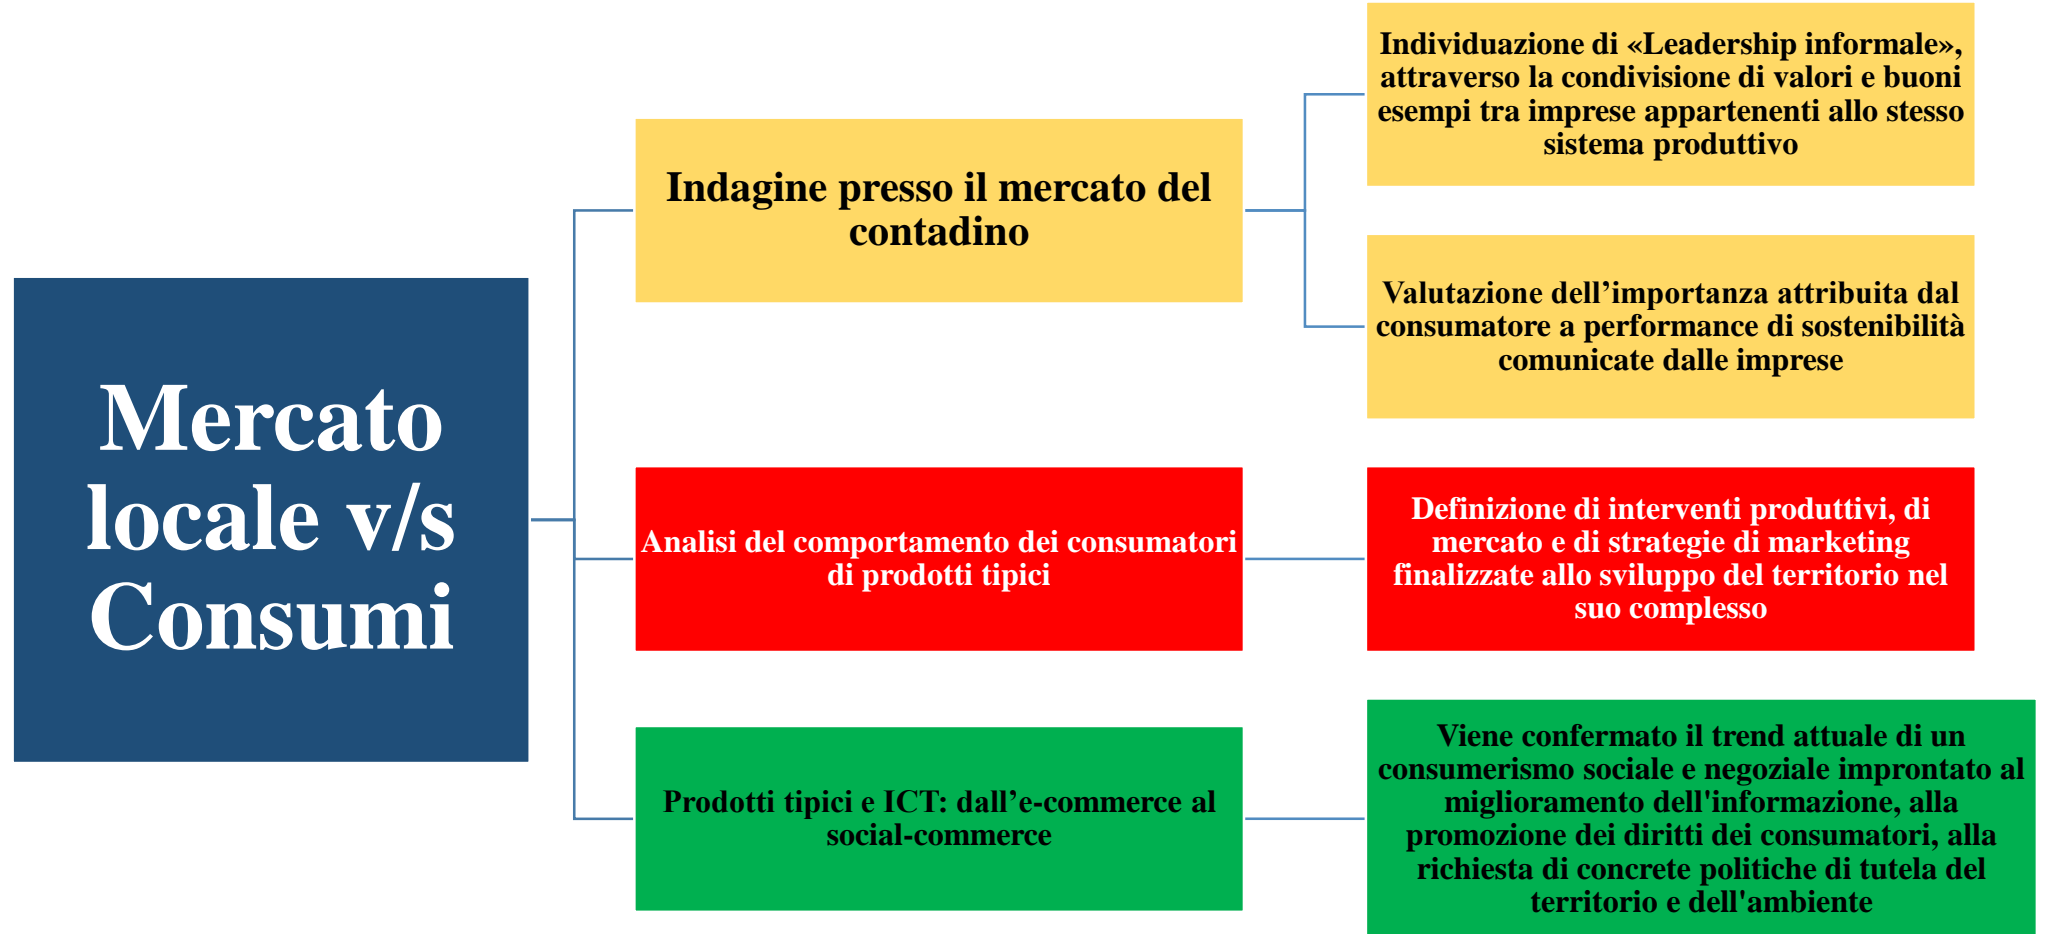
Mercato locale v/s Consumi

Indagine presso il mercato del contadino

Individuazione di «Leadership informale», attraverso la condivisione di valori e buoni esempi tra imprese appartenenti allo stesso sistema produttivo

Valutazione dell’importanza attribuita dal consumatore a performance di sostenibilità comunicate dalle imprese

Analisi del comportamento dei consumatori di prodotti tipici

Definizione di interventi produttivi, di mercato e di strategie di marketing finalizzate allo sviluppo del territorio nel suo complesso

Prodotti tipici e ICT: dall’e-commerce al social-commerce

Viene confermato il trend attuale di un consumerismo sociale e negoziale improntato al miglioramento dell'informazione, alla promozione dei diritti dei consumatori, alla richiesta di concrete politiche di tutela del territorio e dell'ambiente